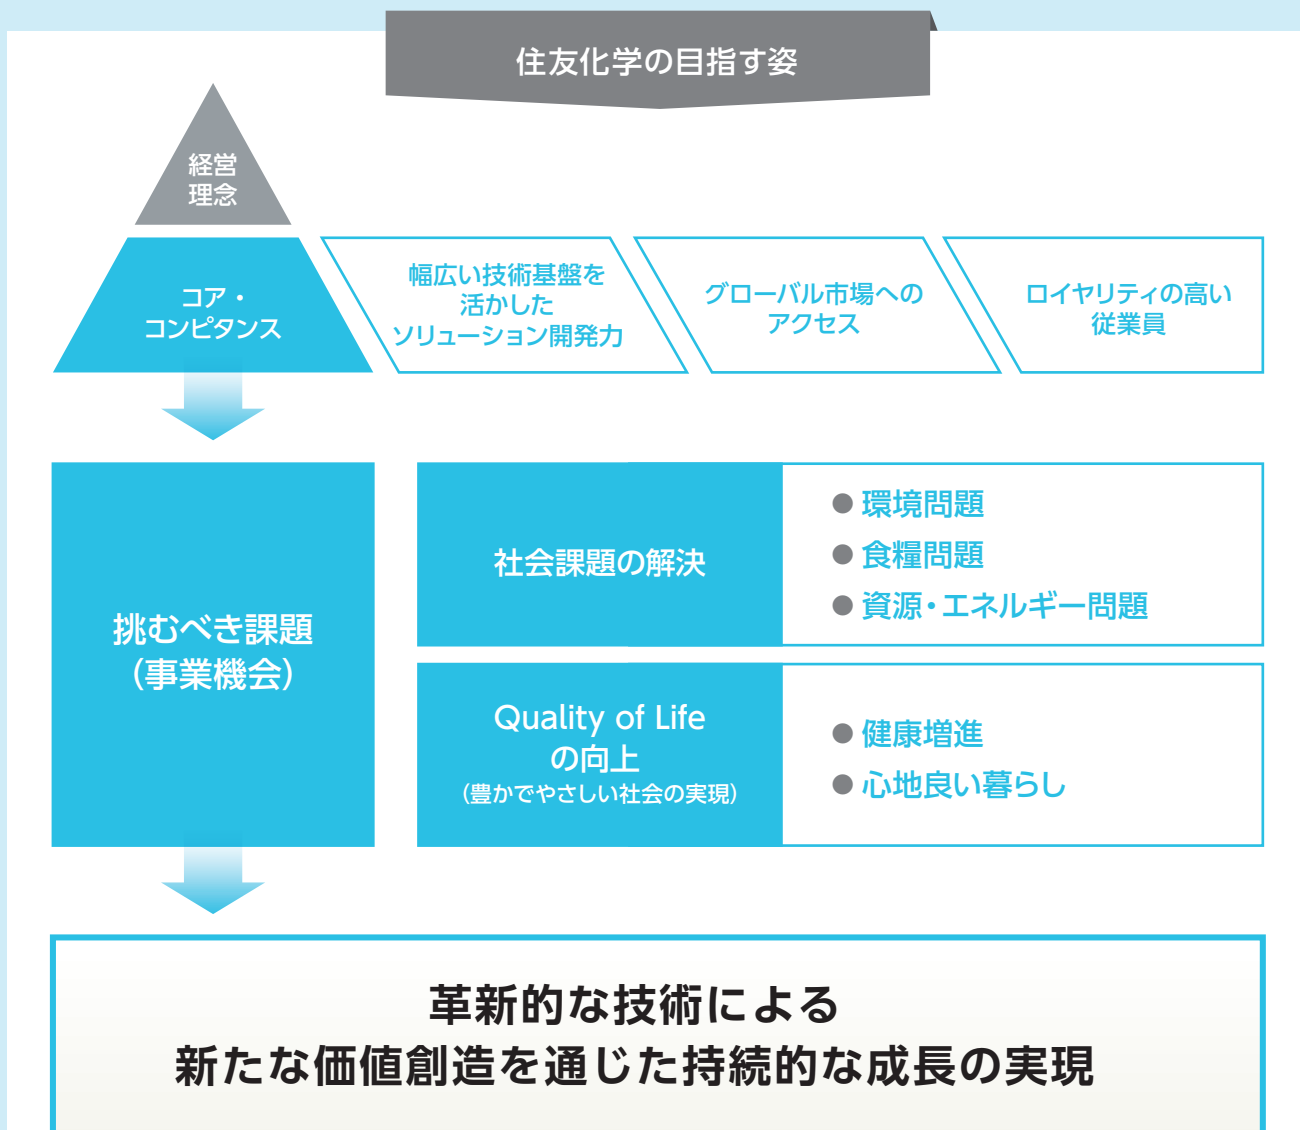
住友化学の目指す姿

経営理念

コア・コンピタンス

幅広い技術基盤を活かしたソリューション開発力

グローバル市場へのアクセス

ロイヤリティの高い従業員

挑むべき課題（事業機会）

社会課題の解決

● 環境問題
● 食糧問題
● 資源・エネルギー問題

Quality of Life の向上
（豊かでやさしい社会の実現）

● 健康増進
● 心地良い暮らし

革新的な技術による
新たな価値創造を通じた持続的な成長の実現